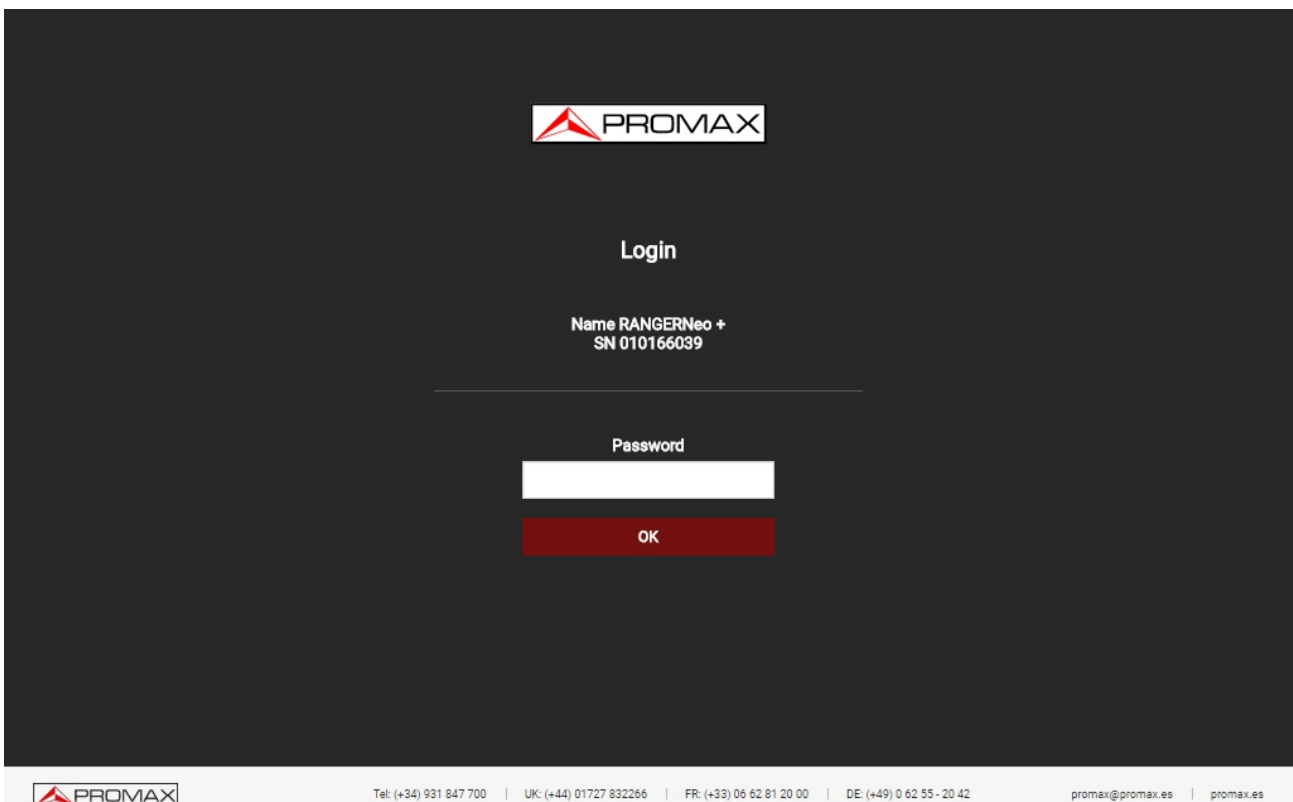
PROMAX

Login

Name RANGERNeo +
SN 010166039

Password

OK

PROMAX

Tel: (+34) 931 847 700 | UK: (+44) 01727 832266 | FR: (+33) 06 62 81 20 00 | DE: (+49) 0 62 55 - 20 42

promax@promax.es | promax.es